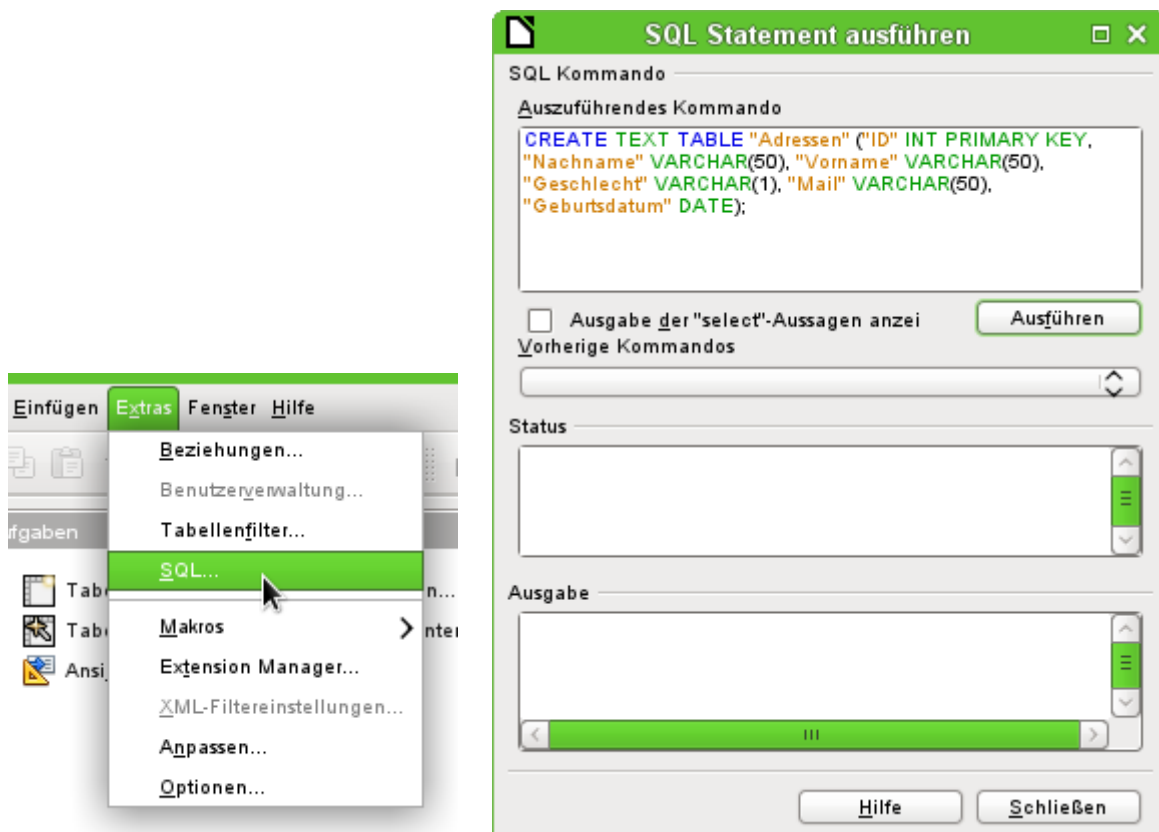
Einfügen Extras Fenster Hilfe

fgaben

Tab

Tab

Ansi

Beziehungen...
Benutzerverwaltung...
Tabellenfilter...
SQL...
Makros
Extension Manager...
XML-Filtereinstellungen...
Anpassen...
Optionen...

n...
nter

SQL Statement ausführen

SQL Kommando

Auszuführendes Kommando

CREATE TEXT TABLE "Adressen" ("ID" INT PRIMARY KEY, "Nachname" VARCHAR(50), "Vorname" VARCHAR(50), "Geschlecht" VARCHAR(1), "Mail" VARCHAR(50), "Geburtsdatum" DATE);

Ausgabe der "select"-Aussagen anzei

Ausführen

Vorherige Kommandos

Status

Ausgabe

Hilfe

Schließen